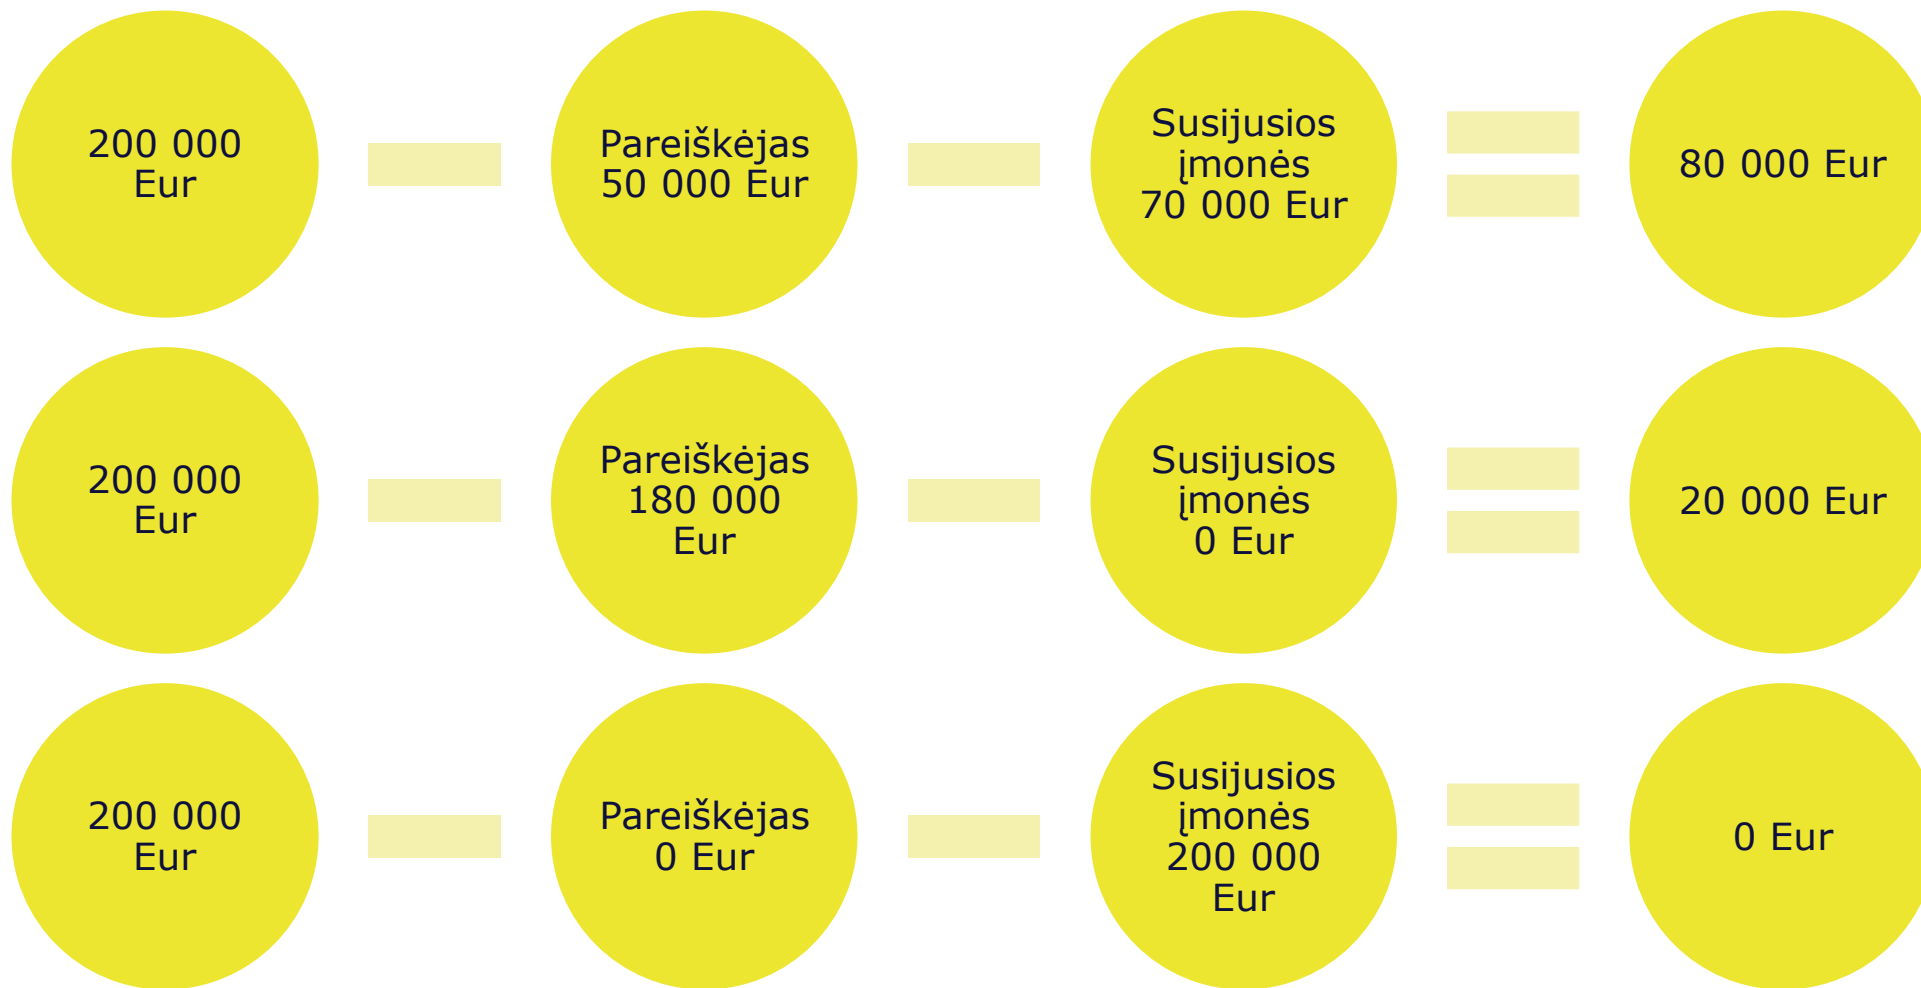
200 000 Eur − Pareiškėjas 50 000 Eur − Susijusios įmonės 70 000 Eur = 80 000 Eur

200 000 Eur − Pareiškėjas 180 000 Eur − Susijusios įmonės 0 Eur = 20 000 Eur

200 000 Eur − Pareiškėjas 0 Eur − Susijusios įmonės 200 000 Eur = 0 Eur